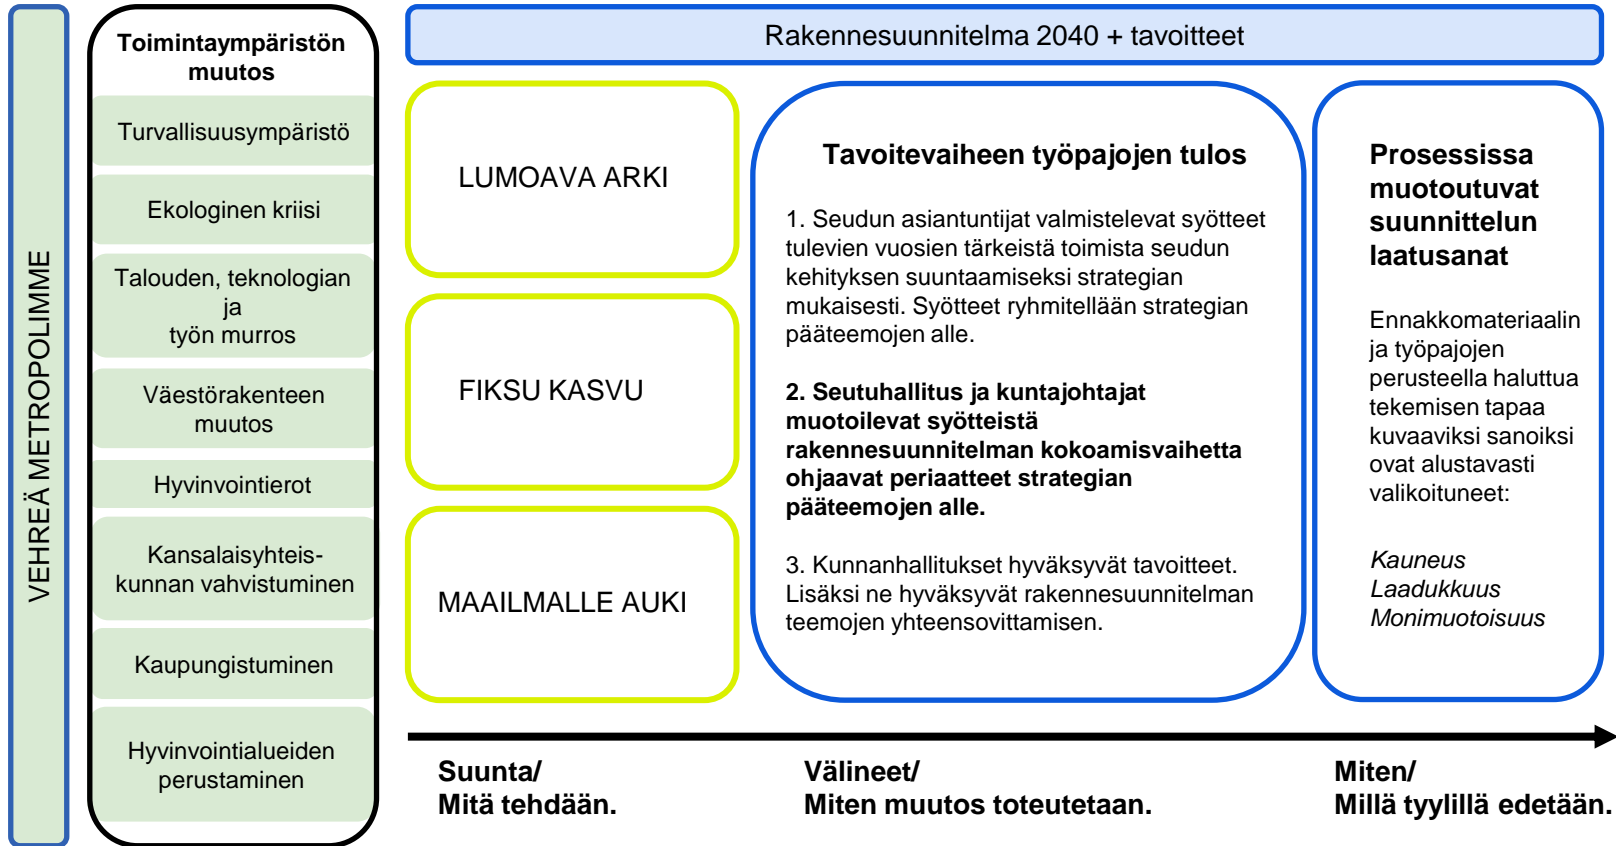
VEHREÄ METROPOLIMME

Toimintaympäristön muutos

Turvallisuusympäristö

Ekologinen kriisi

Talouden, teknologian ja työn murros

Väestörakenteen muutos

Hyvinvointierot

Kansalaisyhteiskunnan vahvistuminen

Kaupungistuminen

Hyvinvointialueiden perustaminen

Rakennesuunnitelma 2040 + tavoitteet

LUMOAVA ARKI

FIKSU KASVU

MAAILMALLE AUKI

Tavoitevaiheen työpajojen tulos

1. Seudun asiantuntijat valmistelevat syötteet tulevien vuosien tärkeistä toimista seudun kehityksen suuntaamiseksi strategian mukaisesti. Syötteet ryhmitellään strategian pääteemojen alle.

2. Seutuhallitus ja kuntajohtajat muotoilevat syötteistä rakennesuunnitelman kokoamisvaihetta ohjaavat periaatteet strategian pääteemojen alle.

3. Kunnanhallitukset hyväksyvät tavoitteet. Lisäksi ne hyväksyvät rakennesuunnitelman teemojen yhteensovittamisen.

Prosessissa muotoutuvat suunnittelun laatusanat

Ennakkomateriaalin ja työpajojen perusteella haluttua tekemisen tapaa kuvaaviksi sanoiksi ovat alustavasti valikoituneet:

Kauneus
Laadukkuus
Monimuotoisuus

Suunta/
Mitä tehdään.

Välineet/
Miten muutos toteutetaan.

Miten/
Millä tyylillä edetään.